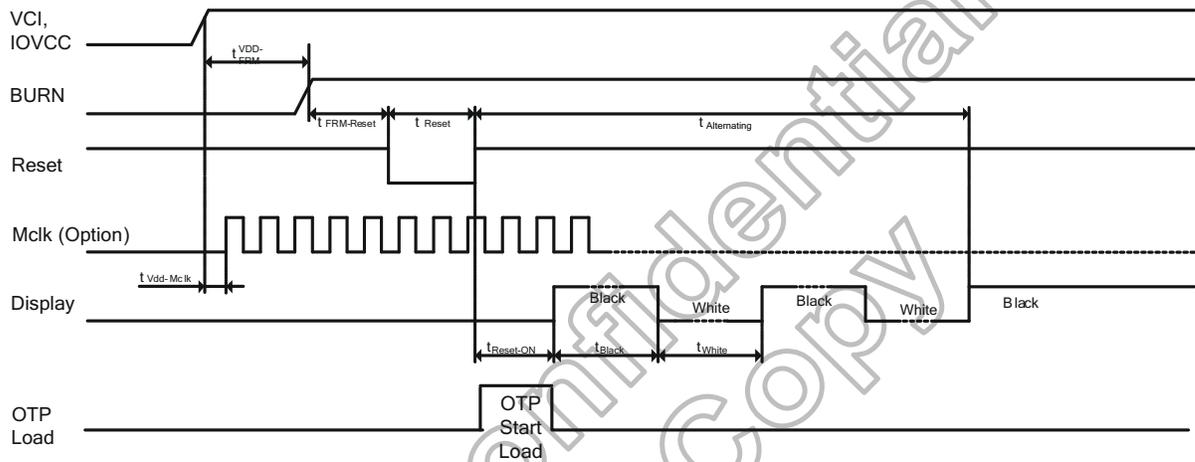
VCI, IOVCC

$t_{VDD-FRM}$

BURN

$t_{FRM-Reset}$

$t_{Reset}$

$t_{Alternating}$

Reset

Mclk (Option)

$t_{Vdd-Mclk}$

Display

Black

White

Black

White

Black

$t_{Reset-ON}$

$t_{Black}$

$t_{White}$

OTP Load

OTP Start Load

Confidential Copy